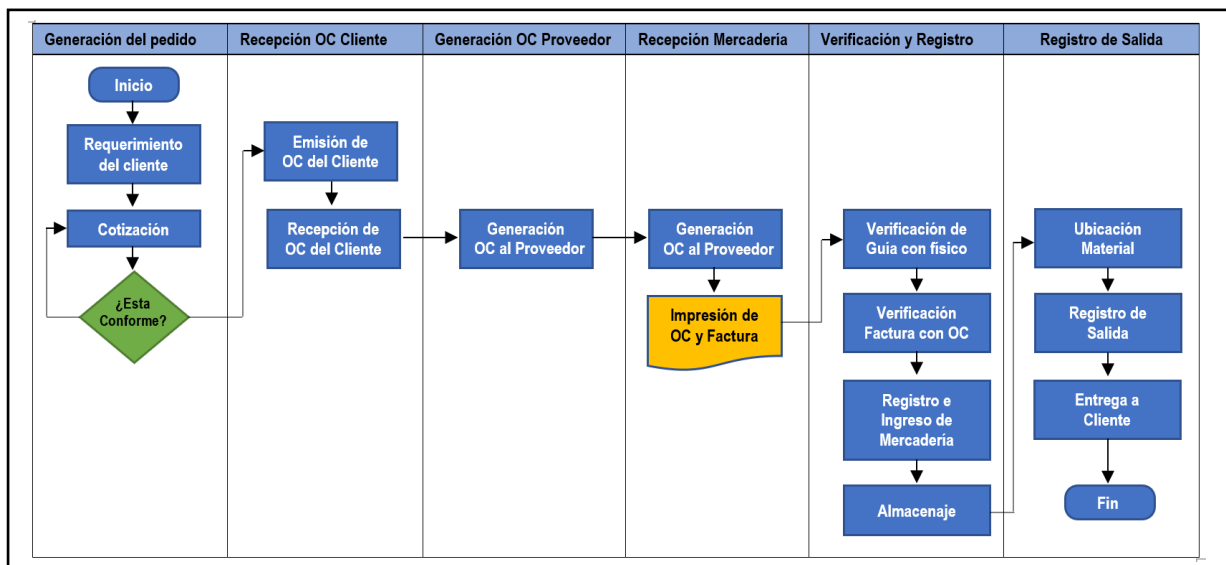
Generación del pedido

Inicio

Requerimiento del cliente

Cotización

¿Esta Conforme?

Recepción OC Cliente

Emisión de OC del Cliente

Recepción de OC del Cliente

Generación OC Proveedor

Generación OC al Proveedor

Recepción Mercadería

Generación OC al Proveedor

Impresión de OC y Factura

Verificación y Registro

Verificación de Guía con físico

Verificación Factura con OC

Registro e Ingreso de Mercadería

Almacenaje

Registro de Salida

Ubicación Material

Registro de Salida

Entrega a Cliente

Fin